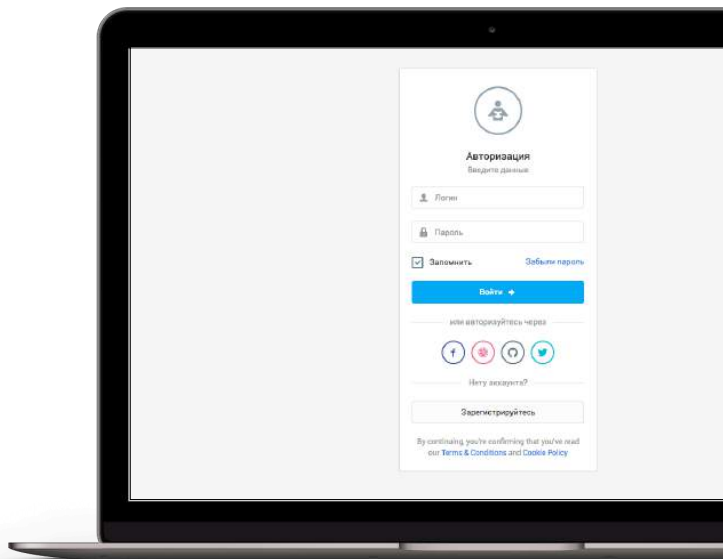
Авторизация
Введите данные

Логин

Пароль

Запомнить
Забыли пароль

Войти

или авторизуйтесь через

Нету аккаунта?

Зарегистрируйтесь

By continuing you're confirming that you've read our Terms & Conditions and Cookie Policy